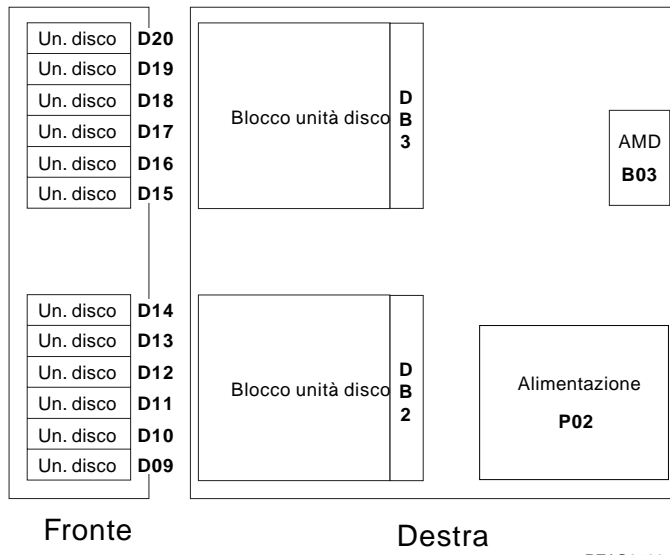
| Un. disco | D20 |
|---|---|
| Un. disco | D19 |
| Un. disco | D18 |
| Un. disco | D17 |
| Un. disco | D16 |
| Un. disco | D15 |

| Un. disco | D14 |
|---|---|
| Un. disco | D13 |
| Un. disco | D12 |
| Un. disco | D11 |
| Un. disco | D10 |
| Un. disco | D09 |

Blocco unità disco

D
B
3

AMD
B03

Blocco unità disco

D
B
2

Alimentazione
P02

Fronte

Destra

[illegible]